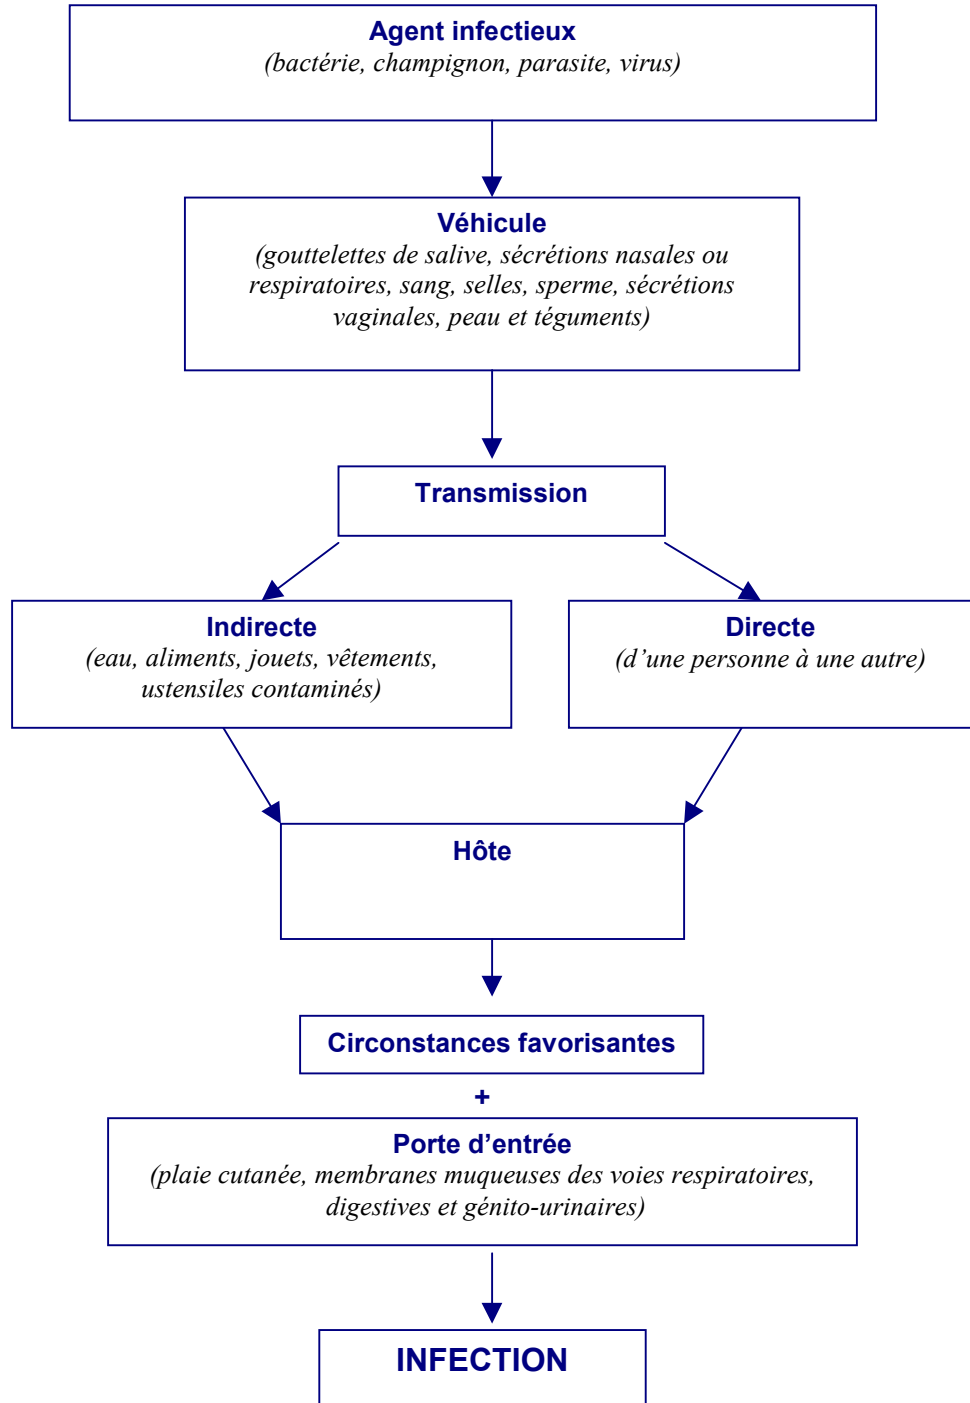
Agent infectieux
(bactérie, champignon, parasite, virus)

Véhicule
(gouttelettes de salive, sécrétions nasales ou respiratoires, sang, selles, sperme, sécrétions vaginales, peau et téguments)

Transmission

Indirecte
(eau, aliments, jouets, vêtements, ustensiles contaminés)

Directe
(d'une personne à une autre)

Hôte

Circonstances favorisantes

+

Porte d'entrée
(plaie cutanée, membranes muqueuses des voies respiratoires, digestives et génito-urinaires)

INFECTION